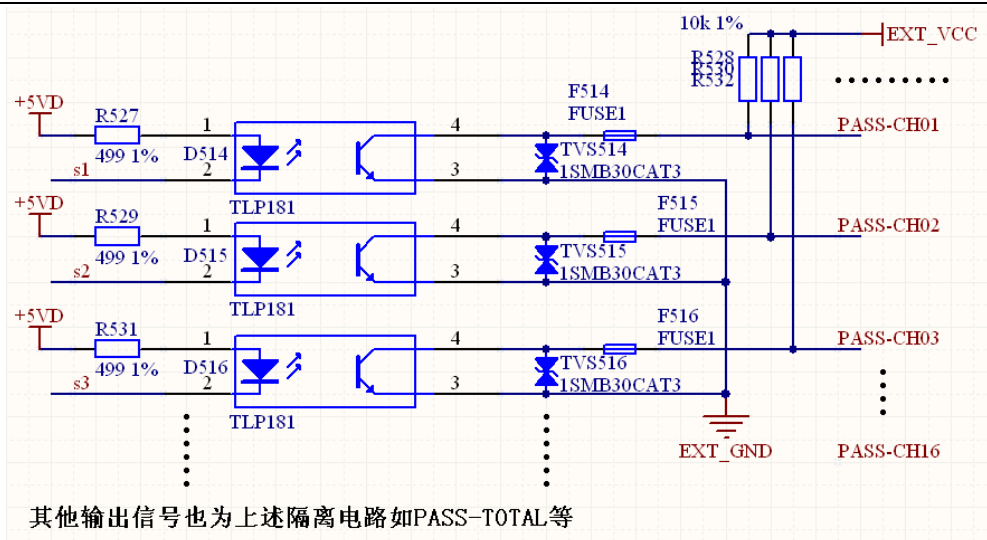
10k 1%
EXT_VCC
R528
R530
R532
......

+5VD
R527
499 1%
1
2
D514
s1
TLP181
4
3
F514
FUSE1
TVS514
1SMB30CAT3
PASS-CH01

+5VD
R529
499 1%
1
2
D515
s2
TLP181
4
3
F515
FUSE1
TVS515
1SMB30CAT3
PASS-CH02

+5VD
R531
499 1%
1
2
D516
s3
TLP181
4
3
F516
FUSE1
TVS516
1SMB30CAT3
PASS-CH03

EXT_GND
PASS-CH16

其他输出信号也为上述隔离电路如PASS-TOTAL等